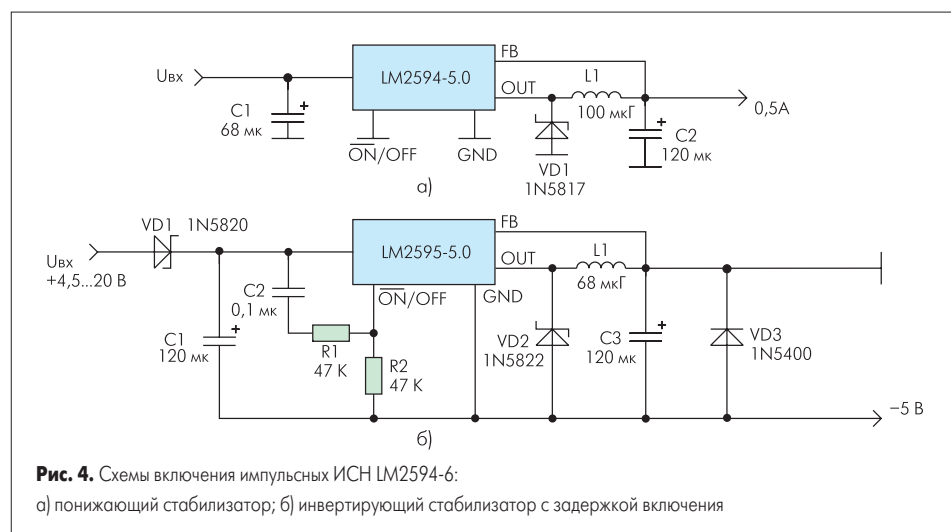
Uвх

C1
68 мк

LM2594-5.0

FB

OUT

L1
100 мкГ

0,5А

$\overline{ON}$/OFF

GND

VD1
1N5817

C2
120 мк

а)

VD1 1N5820

Uвх
+4,5...20 В

C2
0,1 мк

C1
120 мк

LM2595-5.0

FB

OUT

L1
68 мкГ

$\overline{ON}$/OFF

GND

R1
47 K

R2
47 K

VD2
1N5822

C3
120 мк

VD3
1N5400

–5 В

б)

**Рис. 4.** Схемы включения импульсных ИСН LM2594-6:
а) понижающий стабилизатор; б) инвертирующий стабилизатор с задержкой включения